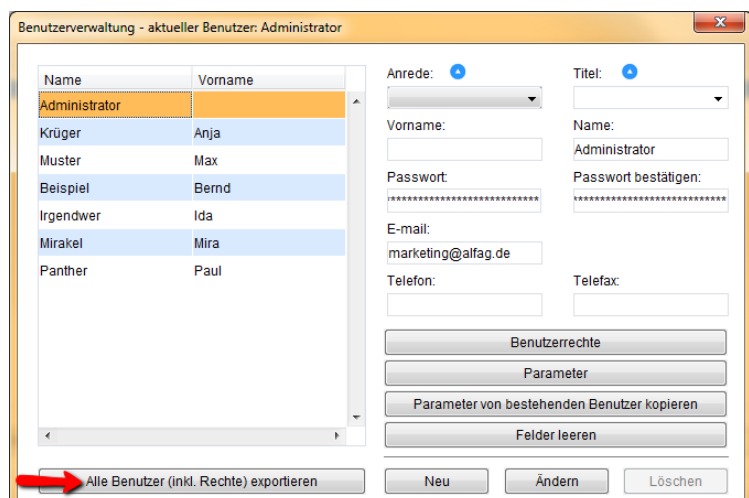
Benutzerverwaltung - aktueller Benutzer: Administrator

| Name | Vorname |
|---|---|
| Administrator | |
| Krüger | Anja |
| Muster | Max |
| Beispiel | Bernd |
| Irgendwer | Ida |
| Mirakel | Mira |
| Panther | Paul |

Anrede:

Titel:

Vorname:

Name:
Administrator

Passwort:
****************************

Passwort bestätigen:
****************************

E-mail:
marketing@alfag.de

Telefon:

Telefax:

Benutzerrechte

Parameter

Parameter von bestehenden Benutzer kopieren

Felder leeren

Alle Benutzer (inkl. Rechte) exportieren

Neu

Ändern

Löschen